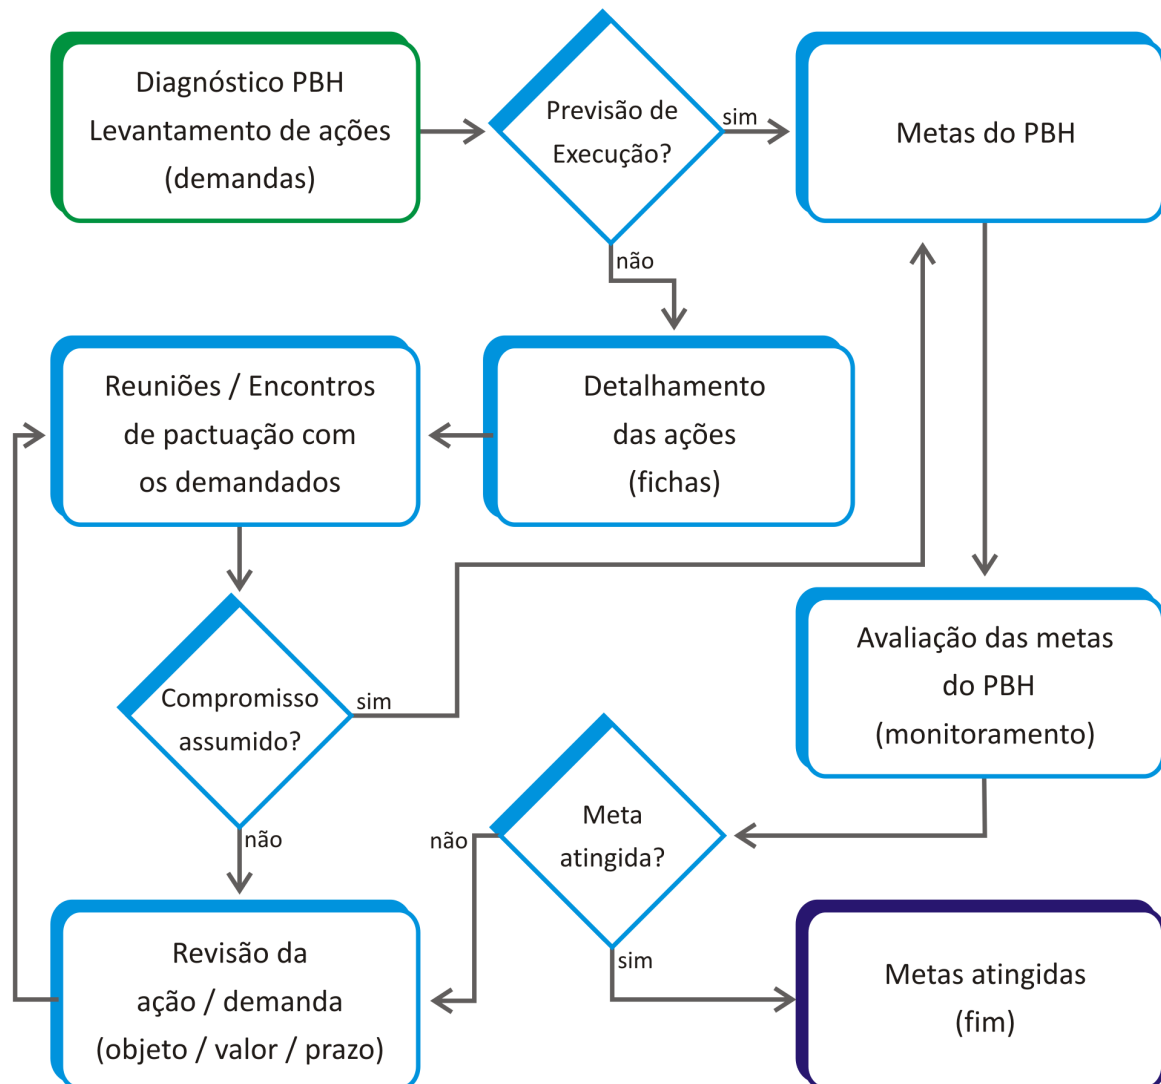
Diagnóstico PBH
Levantamento de ações
(demandas)

Previsão de
Execução?

sim

Metas do PBH

não

Reuniões / Encontros
de pactuação com
os demandados

Detalhamento
das ações
(fichas)

Avaliação das metas
do PBH
(monitoramento)

Compromisso
assumido?

sim

não

Meta
atingida?

não

sim

Revisão da
ação / demanda
(objeto / valor / prazo)

Metas atingidas
(fim)